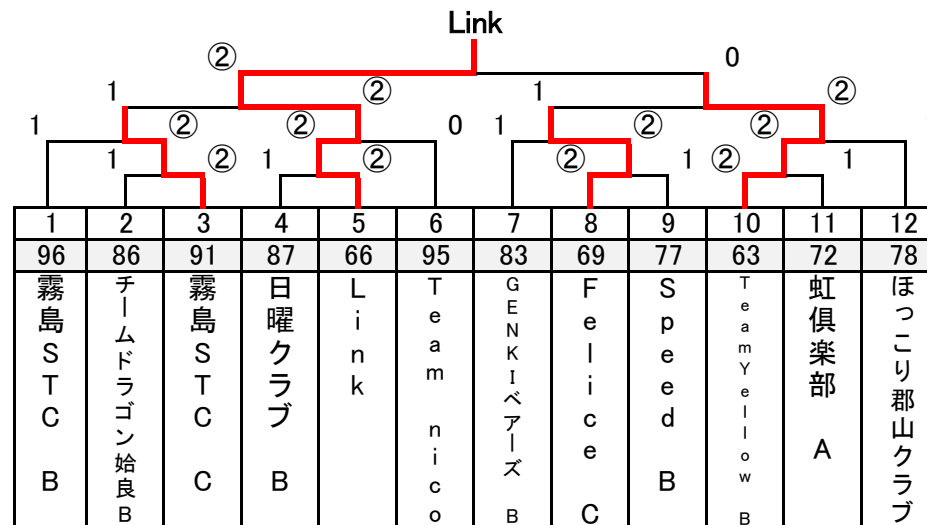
Link

②　0

1　②　1　②

1　②　②　0　1　②　②

1　②　1　②　②　1　②　1

| 1 | 2 | 3 | 4 | 5 | 6 | 7 | 8 | 9 | 10 | 11 | 12 |
|---|---|---|---|---|---|---|---|---|---|---|---|
| 96 | 86 | 91 | 87 | 66 | 95 | 83 | 69 | 77 | 63 | 72 | 78 |
| 霧島STC B | チームドラゴン姶良B | 霧島STC C | 日曜クラブ B | Link | Team nico | GENKIベアーズ B | Felice C | Speed B | TeamYellow B | 虹倶楽部 A | ほっこり郡山クラブ |